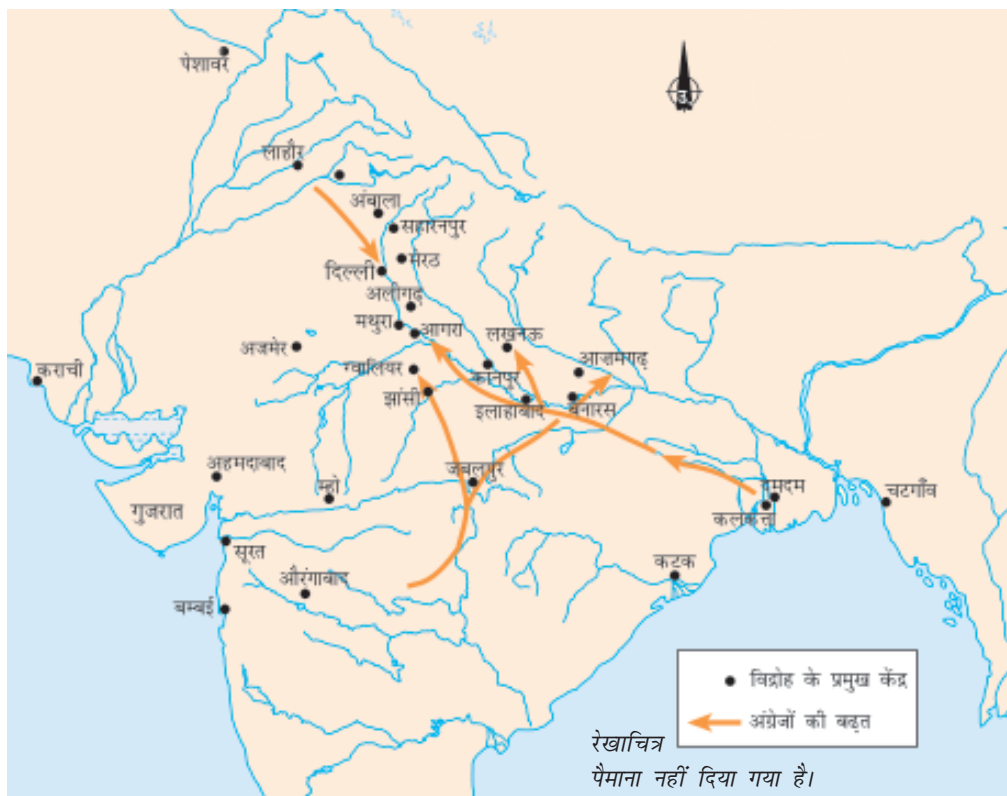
उ

पेशावर

लाहौर

अंबाला

सहारनपुर

दिल्ली

मेरठ

अलीगढ़

मथुरा

आगरा

अजमेर

लखनऊ

आज़मगढ़

कानपुर

ग्वालियर

झांसी

इलाहाबाद

बनारस

कराची

अहमदाबाद

म्हो

जबलपुर

बैरकपुर

दमदम

चटगाँव

कलकत्ता

गुजरात

सूरत

औरंगाबाद

कटक

बम्बई

विद्रोह के प्रमुख केंद्र

अंग्रेज़ों की बढ़त

रेखाचित्र
पैमाना नहीं दिया गया है।